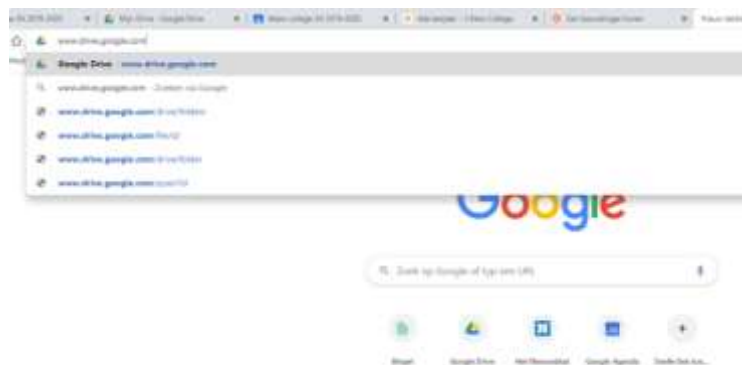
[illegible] | Mijn Drive - Google Drive | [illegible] | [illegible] | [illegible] | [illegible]

www.drive.google.com/

Google Drive www.drive.google.com

www.drive.google.com - Zoeken via Google

www.drive.google.com/drive/folders

www.drive.google.com/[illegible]

www.drive.google.com/drive/folders

www.drive.google.com/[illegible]

Google

Zoek op Google of typ een URL

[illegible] Google Drive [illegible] Google Agenda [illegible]